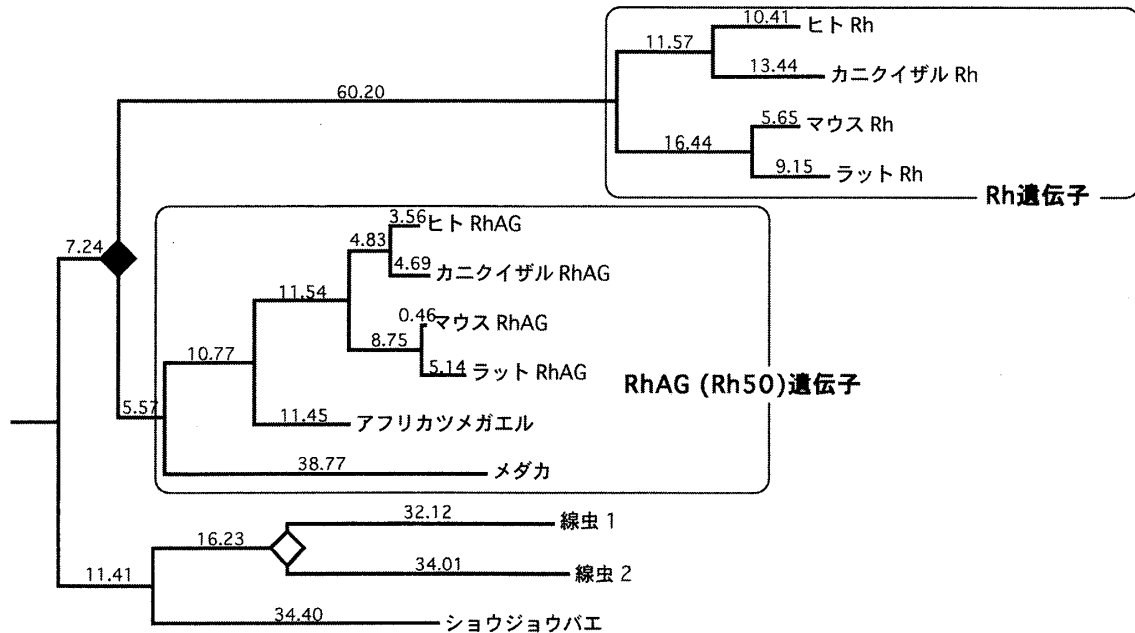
60.20

11.57

10.41 ヒト Rh

13.44 カニクイザル Rh

16.44

5.65 マウス Rh

9.15 ラット Rh

Rh遺伝子

7.24

4.83

3.56 ヒト RhAG

4.69 カニクイザル RhAG

11.54

0.46 マウス RhAG

8.75

5.14 ラット RhAG

10.77

RhAG (Rh50)遺伝子

5.57

11.45 アフリカツメガエル

38.77 メダカ

16.23

32.12 線虫 1

34.01 線虫 2

11.41

34.40 ショウジョウバエ